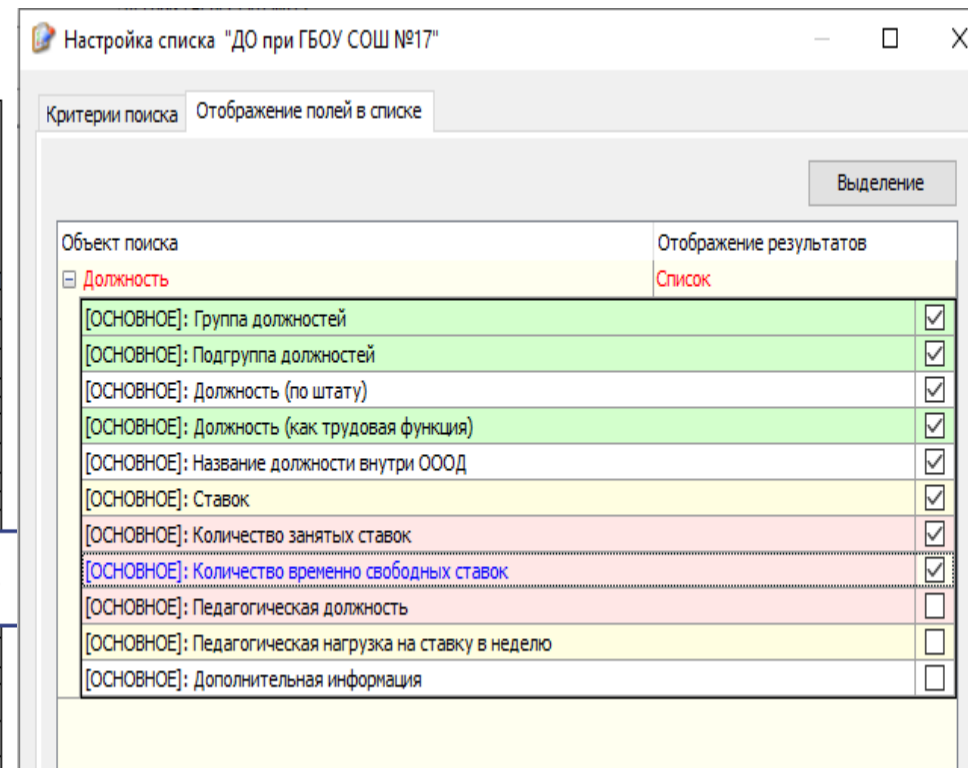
Настройка списка "ДО при ГБОУ СОШ №17"

Критерии поиска | Отображение полей в списке

Выделение

| Объект поиска | Отображение результатов |
|---|---|
| ⊟ Должность | Список |
| [ОСНОВНОЕ]: Группа должностей | ☑ |
| [ОСНОВНОЕ]: Подгруппа должностей | ☑ |
| [ОСНОВНОЕ]: Должность (по штату) | ☑ |
| [ОСНОВНОЕ]: Должность (как трудовая функция) | ☑ |
| [ОСНОВНОЕ]: Название должности внутри ОООД | ☑ |
| [ОСНОВНОЕ]: Ставок | ☑ |
| [ОСНОВНОЕ]: Количество занятых ставок | ☑ |
| [ОСНОВНОЕ]: Количество временно свободных ставок | ☑ |
| [ОСНОВНОЕ]: Педагогическая должность | ☐ |
| [ОСНОВНОЕ]: Педагогическая нагрузка на ставку в неделю | ☐ |
| [ОСНОВНОЕ]: Дополнительная информация | ☐ |